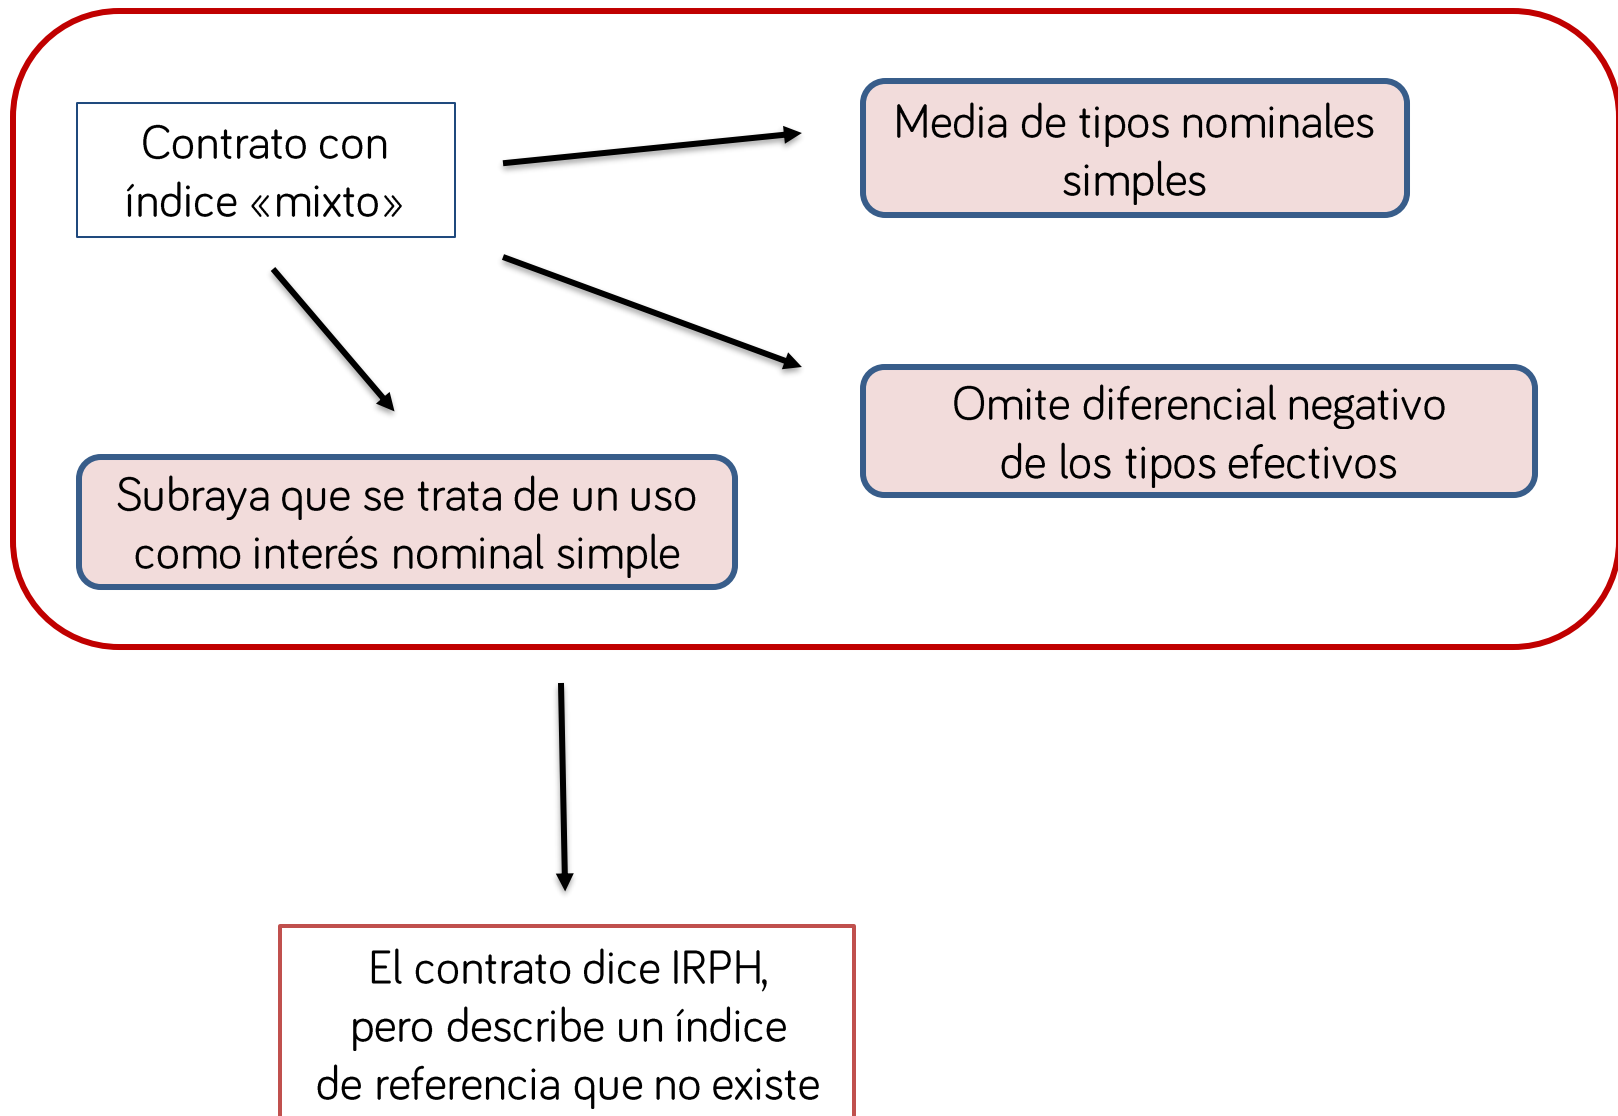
Contrato con índice «mixto»

Media de tipos nominales simples

Omite diferencial negativo de los tipos efectivos

Subraya que se trata de un uso como interés nominal simple

El contrato dice IRPH, pero describe un índice de referencia que no existe